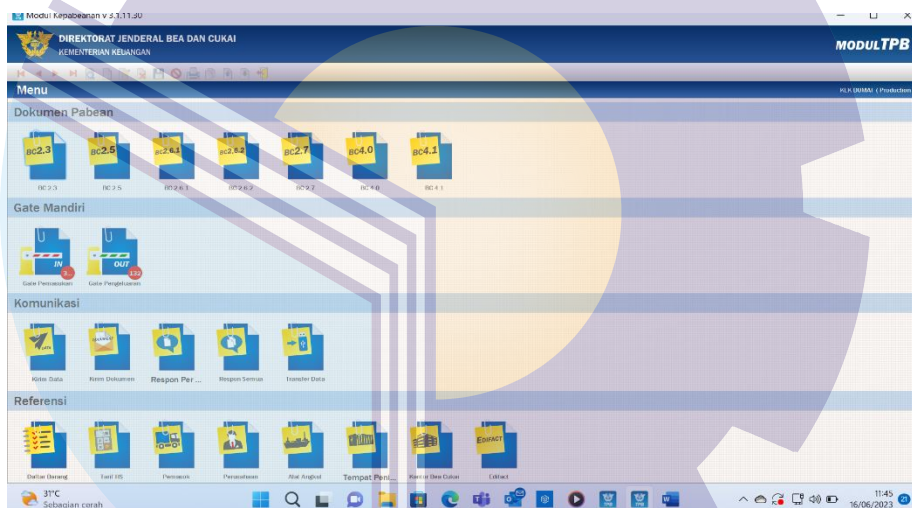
Modul Kepabeanan v 3.1.11.30

DIREKTORAT JENDERAL BEA DAN CUKAI
KEMENTERIAN KEUANGAN

MODULTPB

Menu

KLK DUMAI (Production

Dokumen Pabean

BC2.3
BC 2.3

BC2.5
BC 2.5

BC2.6.1
BC 2.6.1

BC2.6.2
BC 2.6.2

BC2.7
BC 2.7

BC4.0
BC 4.0

BC4.1
BC 4.1

Gate Mandiri

IN
Gate Pemasukan

OUT
122
Gate Pengeluaran

Komunikasi

Kirim Data

Kirim Dokumen

Respon Per ...

Respon Semua

Transfer Data

Referensi

Daftar Barang

Tarif HS

Pemasok

Perusahaan

Alat Angkut

Tempat Peni...

Kantor Bea Cukai

EDIFACT
Edifact

31°C
Sebagian cerah

11:45
16/06/2023
21